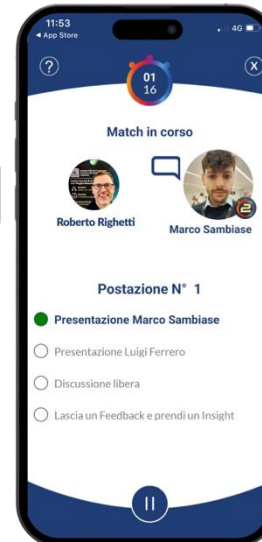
11:53
◂ App Store
4G

?

01
16

X

Match in corso

Roberto Righetti

Marco Sambiase

2

Postazione N° 1

Presentazione Marco Sambiase

Presentazione Luigi Ferrero

Discussione libera

Lascia un Feedback e prendi un Insight

II